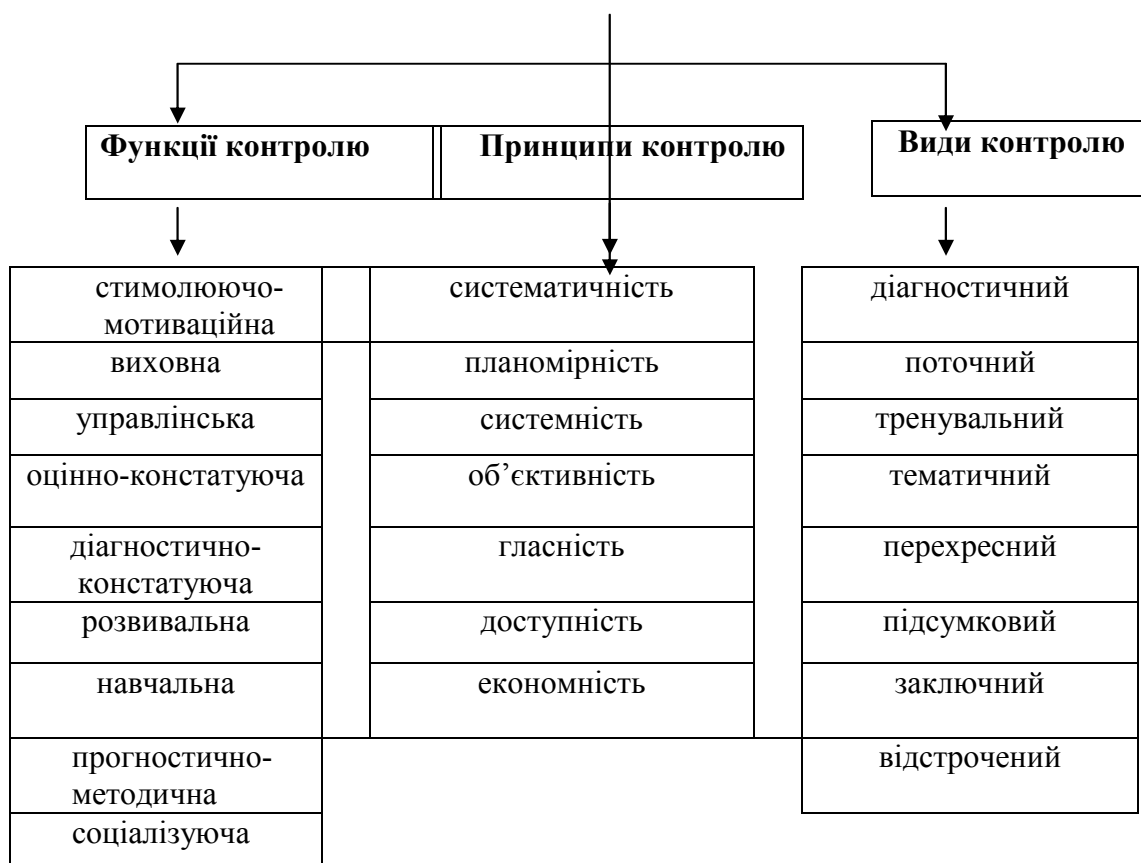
Функції контролю

Принципи контролю

Види контролю

стимолююче-мотиваційна
виховна
управлінська
оцінно-констатуюча
діагностично-констатуюча
розвивальна
навчальна
прогностично-методична
соціалізуюча

систематичність
планомірність
системність
об’єктивність
гласність
доступність
економність

діагностичний
поточний
тренувальний
тематичний
перехресний
підсумковий
заключний
відстрочений